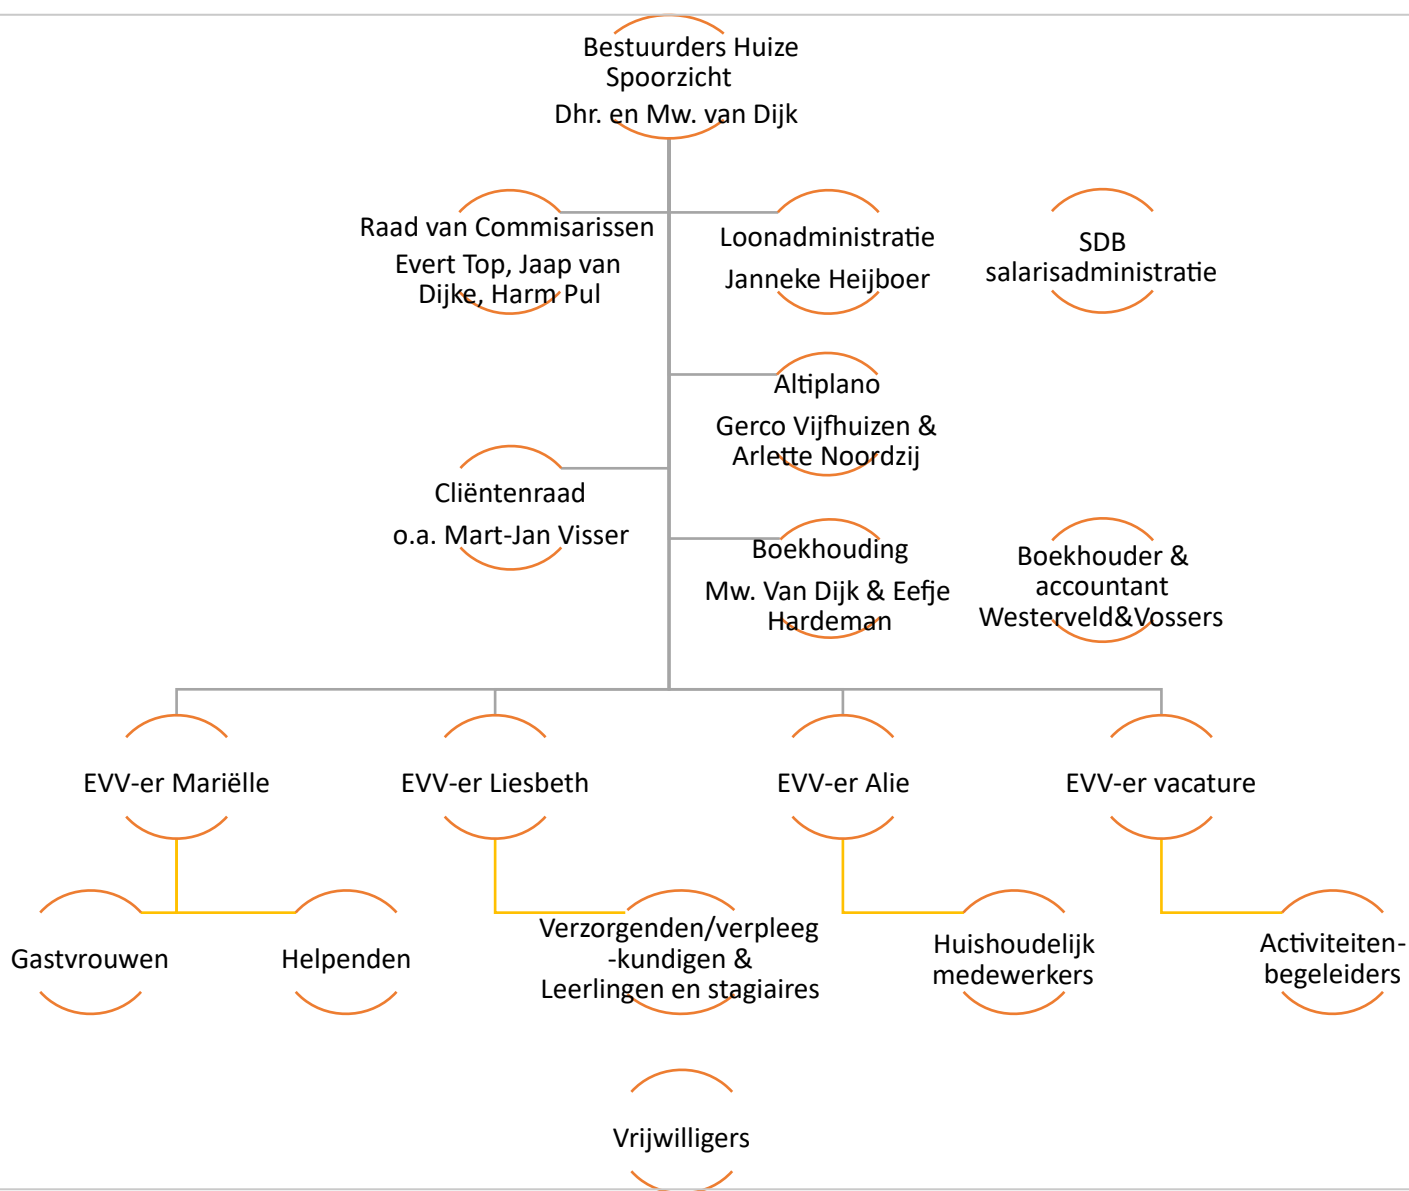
Bestuurders Huize Spoorzicht
Dhr. en Mw. van Dijk

Raad van Commisarissen
Evert Top, Jaap van Dijke, Harm Pul

Loonadministratie
Janneke Heijboer

SDB salarisadministratie

Altiplano
Gerco Vijfhuizen & Arlette Noordzij

Cliëntenraad
o.a. Mart-Jan Visser

Boekhouding
Mw. Van Dijk & Eefje Hardeman

Boekhouder & accountant Westerveld&Vossers

EVV-er Mariëlle

EVV-er Liesbeth

EVV-er Alie

EVV-er vacature

Gastvrouwen

Helpenden

Verzorgenden/verpleeg-kundigen & Leerlingen en stagiaires

Huishoudelijk medewerkers

Activiteiten-begeleiders

Vrijwilligers